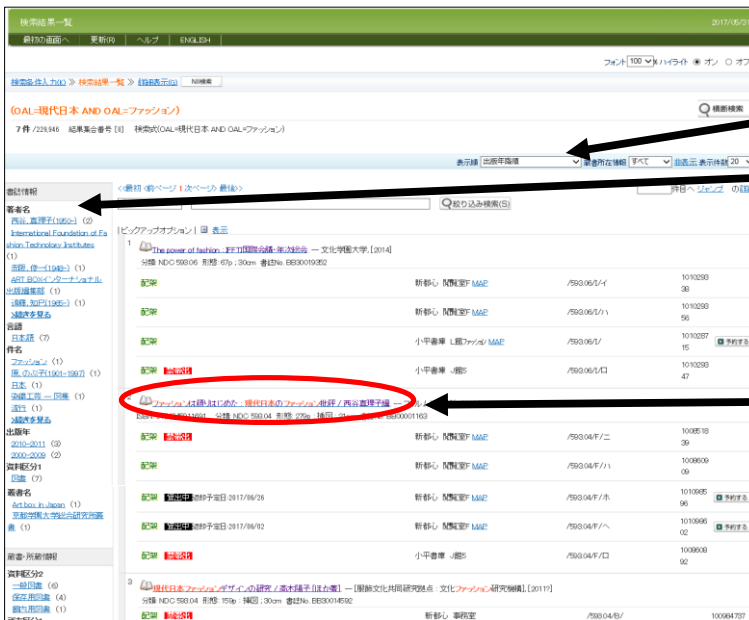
検索結果一覧 2017/05/3

最初の画面へ 更新(R) ヘルプ ENGLISH

フォント 100 ハイライト ◉ オン ○ オフ

検索条件入力(K) ⇒ 検索結果一覧 ⇒ 詳細表示(G) NII検索

(OAL=現代日本 AND OAL=ファッション)

横断検索

7 件 /229,946 結果集合番号 [8] 検索式(OAL=現代日本 AND OAL=ファッション)

表示順 出版年降順 蔵書所在情報 すべて 非表示 表示件数 20

書誌情報

著者名
西谷, 真理子(1950-) (2)
International Foundation of Fashion Technology Institutes (1)
高橋, 信一(1940-) (1)
ART BOXインターナショナル出版編集部 (1)
浜崎, 知乃(1965-) (1)
>続きを見る

言語
日本語 (7)

件名
ファッション (1)
原, のぶ子(1901-1997) (1)
日本 (1)
装飾工芸 -- 図集 (1)
流行 (1)
>続きを見る

出版年
2010-2011 (3)
2000-2009 (2)

資料区分1
図書 (7)

著者名
Art box in Japan (1)
京都服飾文化研究財団 (1)

蔵書・所蔵情報

資料区分2
一般図書 (6)
保存用図書 (4)
貸出用図書 (1)

<<最初 <前ページ 1/1 次ページ> 最後>>

件目へ ジャンプ の目

絞り込み検索(S)

ピックアップオプション | 表示

1 The power of fashion : JFW国際合同・第2次報告 — 文化学園大学, [2014]
分類 NDC 593.06 形態 67p ; 30cm 書誌No. BB30019352

配架 新都心 閲覧室F MAP /593.06/I/イ 1010293 38
配架 新都心 閲覧室F MAP /593.06/I/ハ 1010293 56
配架 小平書庫 L開ファッション MAP /593.06/I/ 1010287 15 予約する
配架 禁帯出 小平書庫 J開S /593.06/I/ロ 1010293 47

2 ファッションは語りはじめた : 現代日本のファッション批評 / 西谷真理子編 — フィルムアート社
ISBN 97848459111891 分類 NDC 593.04 形態 279p : 挿図 ; 21cm 書誌No. BB30001163

配架 禁帯出 新都心 閲覧室F MAP /593.04/F/ニ 1008518 39
配架 新都心 閲覧室F MAP /593.04/F/ハ 1008509 09
配架 貸出中 返却予定日:2017/06/26 新都心 閲覧室F MAP /593.04/F/ホ 1010985 96 予約する
配架 貸出中 返却予定日:2017/06/02 新都心 閲覧室F MAP /593.04/F/へ 1010986 02 予約する
配架 禁帯出 小平書庫 J開S /593.04/F/ロ 1009509 92

3 現代日本ファッションデザインの研究 / 高木陽子 [ほか著] — [服飾文化共同研究拠点 : 文化ファッション研究機構], [2011?]
分類 NDC 593.04 形態 159p : 挿図 ; 30cm 書誌No. BB30014592

配架 禁帯出 新都心 事務室 /593.04/B/ 100984737